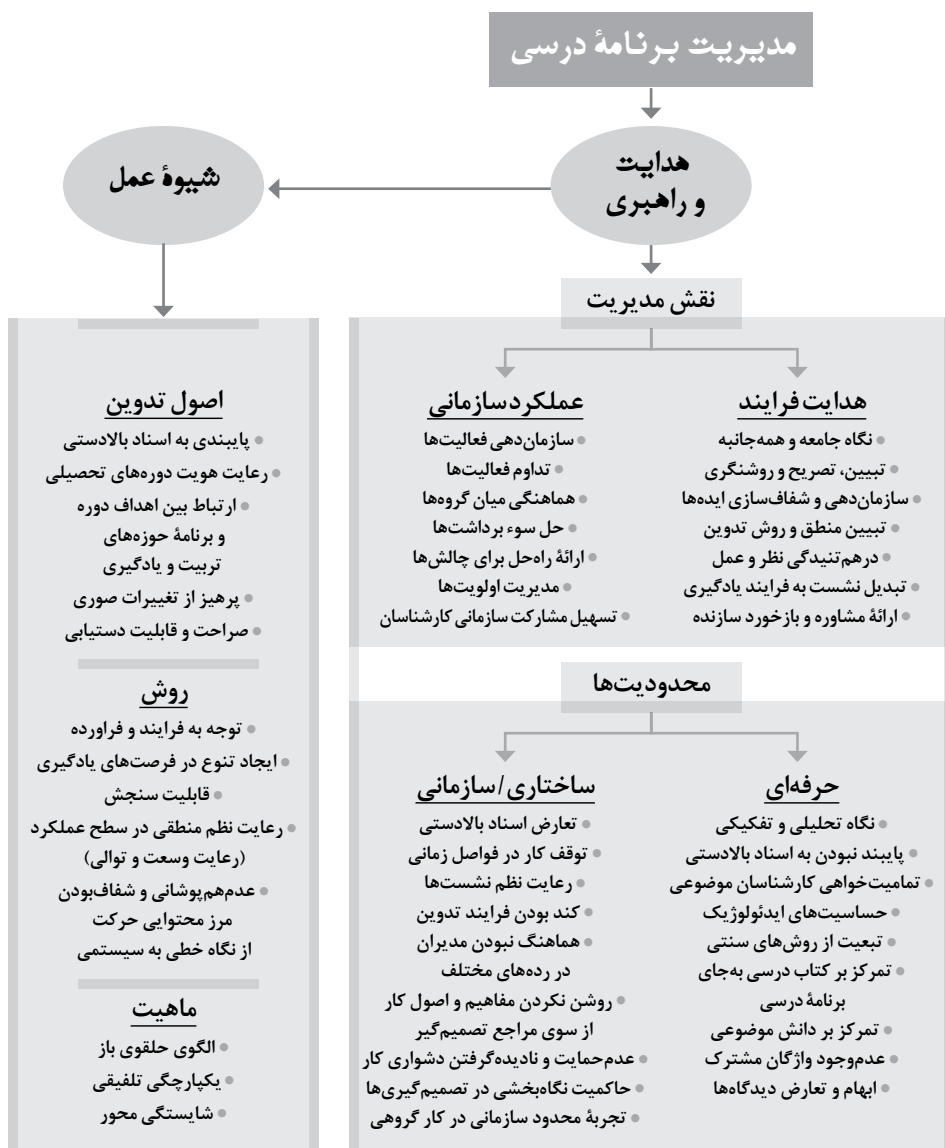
مدیریت برنامهٔ درسی

هدایت و راهبری

شیوهٔ عمل

نقش مدیریت

هدایت فرایند
نگاه جامعه و همه‌جانبه
تبیین، تصریح و روشنگری
سازمان‌دهی و شفاف‌سازی ایده‌ها
تبیین منطق و روش تدوین
درهم‌تنیدگی نظر و عمل
تبدیل نشست به فرایند یادگیری
ارائهٔ مشاوره و بازخورد سازنده

عملکرد سازمانی
سازمان‌دهی فعالیت‌ها
تداوم فعالیت‌ها
هماهنگی میان گروه‌ها
حل سوء برداشت‌ها
ارائهٔ راه‌حل برای چالش‌ها
مدیریت اولویت‌ها
تسهیل مشارکت سازمانی کارشناسان

محدودیت‌ها

حرفه‌ای
نگاه تحلیلی و تفکیکی
پایبند نبودن به اسناد بالادستی
تمامیت‌خواهی کارشناسان موضوعی
حساسیت‌های ایدئولوژیک
تبعیت از روش‌های سنتی
تمرکز بر کتاب درسی به‌جای برنامهٔ درسی
تمرکز بر دانش موضوعی
عدم‌وجود واژگان مشترک
ابهام و تعارض دیدگاه‌ها

ساختاری/سازمانی
تعارض اسناد بالادستی
توقف کار در فواصل زمانی
رعایت نظم نشست‌ها
کند بودن فرایند تدوین
هماهنگ نبودن مدیران در رده‌های مختلف
روشن نکردن مفاهیم و اصول کار از سوی مراجع تصمیم‌گیر
عدم‌حمایت و نادیده‌گرفتن دشواری کار
حاکمیت نگاه‌بخشی در تصمیم‌گیری‌ها
تجربهٔ محدود سازمانی در کار گروهی

اصول تدوین
پایبندی به اسناد بالادستی
رعایت هویت دوره‌های تحصیلی
ارتباط بین اهداف دوره و برنامهٔ حوزه‌های تربیت و یادگیری
پرهیز از تغییرات صوری
صراحت و قابلیت دستیابی

روش
توجه به فرایند و فراورده
ایجاد تنوع در فرصت‌های یادگیری
قابلیت سنجش
رعایت نظم منطقی در سطح عملکرد (رعایت وسعت و توالی)
عدم‌هم‌پوشانی و شفاف‌بودن مرز محتوایی حرکت از نگاه خطی به سیستمی

ماهیت
الگوی حلقوی باز
یکپارچگی تلفیقی
شایستگی محور